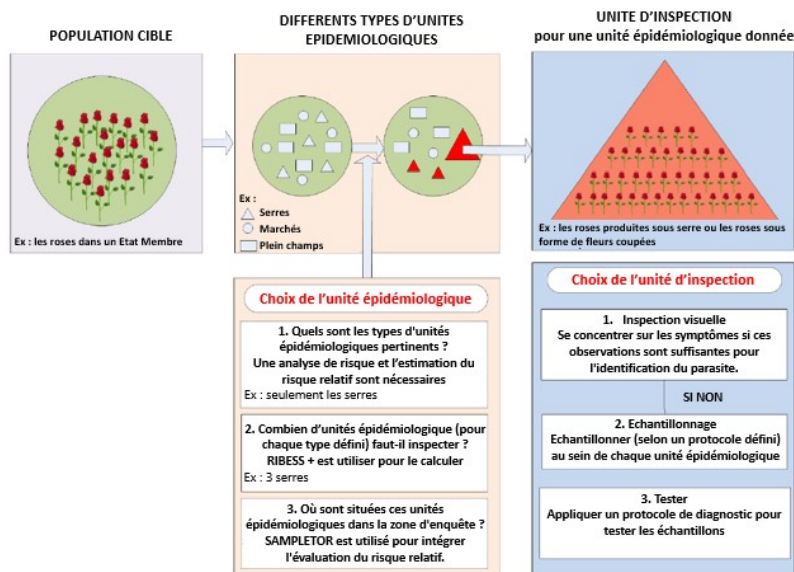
POPULATION CIBLE

Ex : les roses dans un Etat Membre

DIFFERENTS TYPES D'UNITES EPIDEMIOLOGIQUES

Ex :
Serres
Marchés
Plein champs

UNITE D'INSPECTION pour une unité épidémiologique donnée

Ex : les roses produites sous serre ou les roses sous forme de fleurs coupées

Choix de l'unité épidémiologique

1. Quels sont les types d'unités épidémiologiques pertinents ? Une analyse de risque et l'estimation du risque relatif sont nécessaires
Ex : seulement les serres

2. Combien d'unités épidémiologique (pour chaque type défini) faut-il inspecter ? RIBESS + est utiliser pour le calculer
Ex : 3 serres

3. Où sont situées ces unités épidémiologiques dans la zone d'enquête ? SAMPLETOR est utilisé pour intégrer l'évaluation du risque relatif.

Choix de l'unité d'inspection

1. Inspection visuelle
Se concentrer sur les symptômes si ces observations sont suffisantes pour l'identification du parasite.

SI NON

2. Echantillonnage
Echantillonner (selon un protocole défini) au sein de chaque unité épidémiologique

3. Tester
Appliquer un protocole de diagnostic pour tester les échantillons